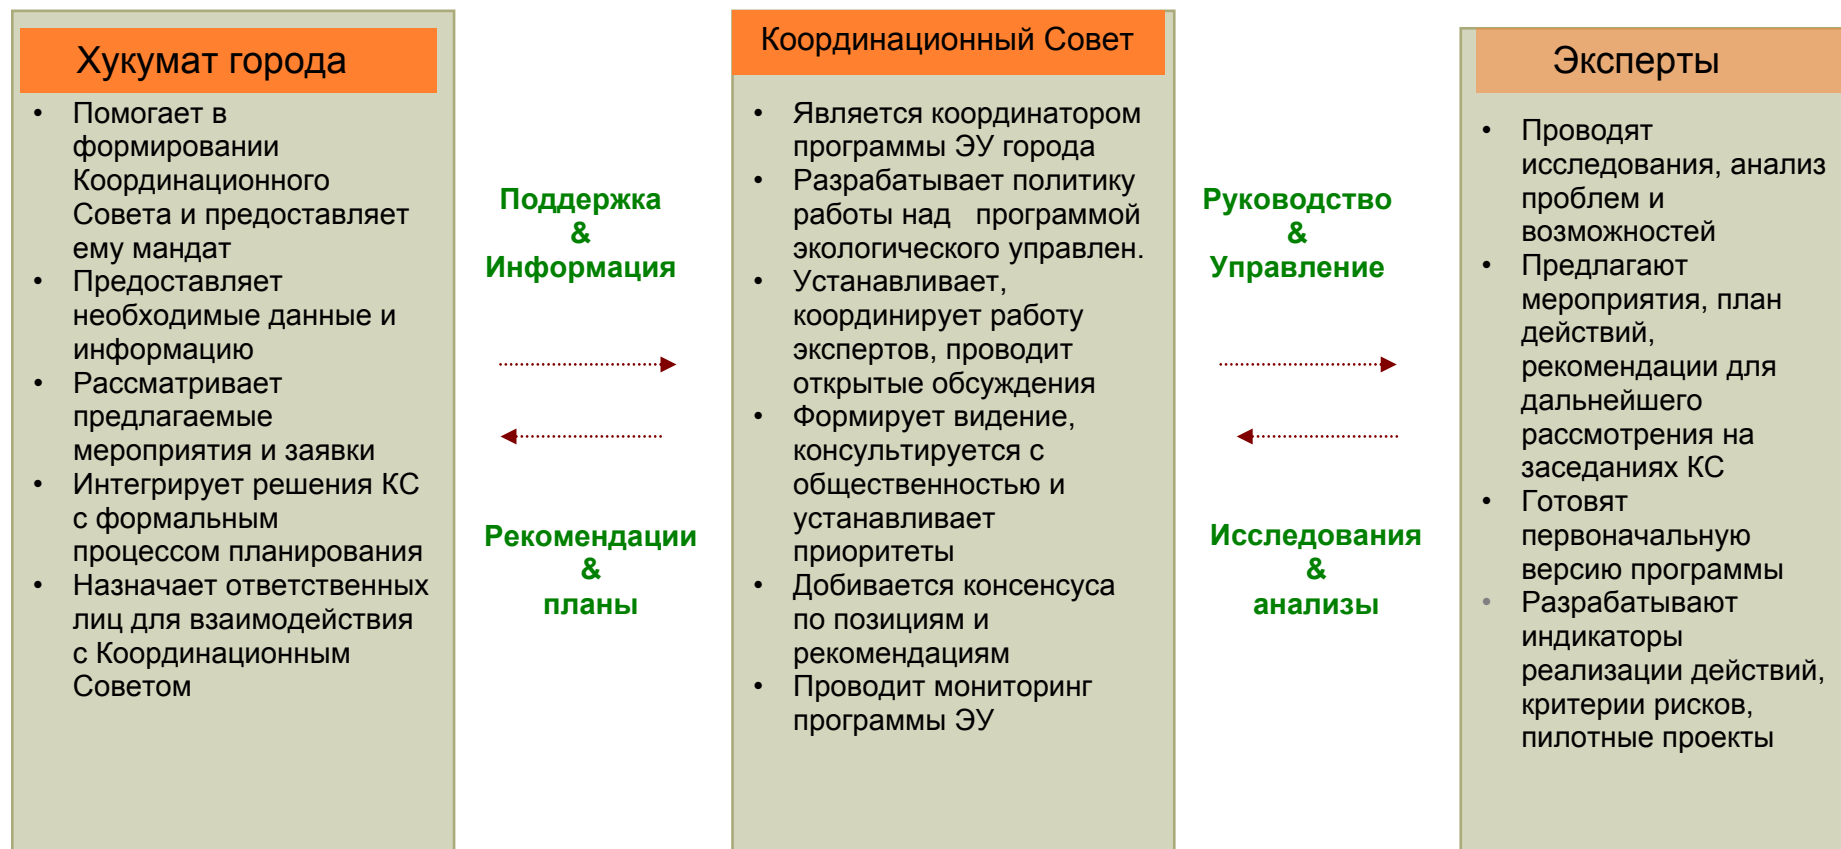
Хукумат города

- Помогает в формировании Координационного Совета и предоставляет ему мандат
- Предоставляет необходимые данные и информацию
- Рассматривает предлагаемые мероприятия и заявки
- Интегрирует решения КС с формальным процессом планирования
- Назначает ответственных лиц для взаимодействия с Координационным Советом

Поддержка & Информация

Рекомендации & планы

Координационный Совет

- Является координатором программы ЭУ города
- Разрабатывает политику работы над программой экологического управлен.
- Устанавливает, координирует работу экспертов, проводит открытые обсуждения
- Формирует видение, консультируется с общественностью и устанавливает приоритеты
- Добивается консенсуса по позициям и рекомендациям
- Проводит мониторинг программы ЭУ

Руководство & Управление

Исследования & анализы

Эксперты

- Проводят исследования, анализ проблем и возможностей
- Предлагают мероприятия, план действий, рекомендации для дальнейшего рассмотрения на заседаниях КС
- Готовят первоначальную версию программы
- Разрабатывают индикаторы реализации действий, критерии рисков, пилотные проекты